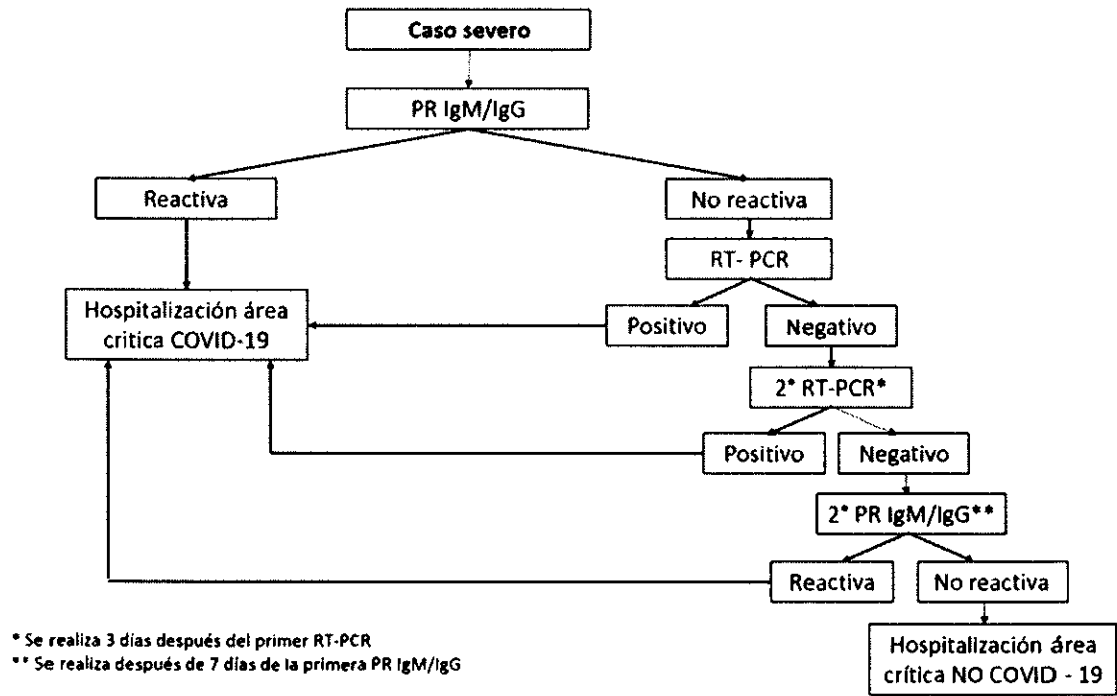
Caso severo

PR IgM/IgG

Reactiva

No reactiva

RT- PCR

Hospitalización área critica COVID-19

Positivo

Negativo

2° RT-PCR*

Positivo

Negativo

2° PR IgM/IgG**

Reactiva

No reactiva

Hospitalización área crítica NO COVID - 19

* Se realiza 3 días después del primer RT-PCR
** Se realiza después de 7 días de la primera PR IgM/IgG